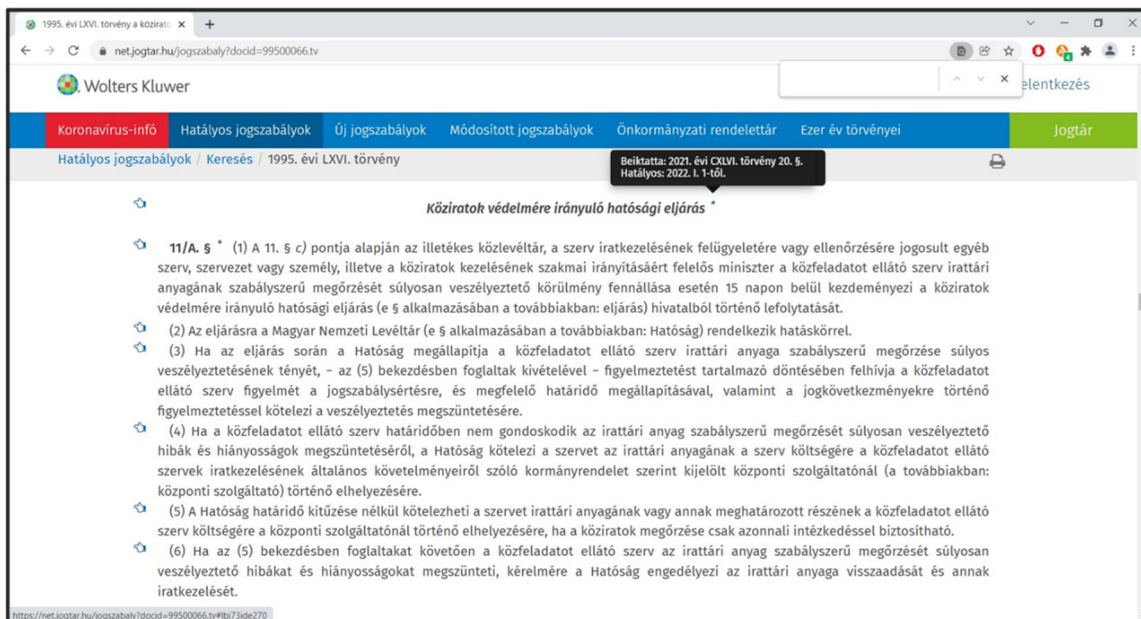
1995. évi LXVI. törvény a közirato ×

net.jogtar.hu/jogszabaly?docid=99500066.tv

Wolters Kluwer

elentkezés

Koronavírus-infó Hatályos jogszabályok Új jogszabályok Módosított jogszabályok Önkormányzati rendelettár Ezer év törvényei Jogtár

Hatályos jogszabályok / Keresés / 1995. évi LXVI. törvény

Beiktatta: 2021. évi CXLVI. törvény 20. §. Hatályos: 2022. I. 1-től.

Köziratok védelmére irányuló hatósági eljárás *

11/A. § * (1) A 11. § c) pontja alapján az illetékes közlevéltár, a szerv iratkezelésének felügyeletére vagy ellenőrzésére jogosult egyéb szerv, szervezet vagy személy, illetve a köziratok kezelésének szakmai irányításáért felelős miniszter a közfeladatot ellátó szerv irattári anyagának szabályszerű megőrzését súlyosan veszélyeztető körülmény fennállása esetén 15 napon belül kezdeményezi a köziratok védelmére irányuló hatósági eljárás (e § alkalmazásában a továbbiakban: eljárás) hivatalból történő lefolytatását.

(2) Az eljárásra a Magyar Nemzeti Levéltár (e § alkalmazásában a továbbiakban: Hatóság) rendelkezik hatáskörrel.

(3) Ha az eljárás során a Hatóság megállapítja a közfeladatot ellátó szerv irattári anyaga szabályszerű megőrzése súlyos veszélyeztetésének tényét, – az (5) bekezdésben foglaltak kivételével – figyelmeztetést tartalmazó döntésében felhívja a közfeladatot ellátó szerv figyelmét a jogszabálysértésre, és megfelelő határidő megállapításával, valamint a jogkövetkezményekre történő figyelmeztetéssel kötelezi a veszélyeztetés megszüntetésére.

(4) Ha a közfeladatot ellátó szerv határidőben nem gondoskodik az irattári anyag szabályszerű megőrzését súlyosan veszélyeztető hibák és hiányosságok megszüntetéséről, a Hatóság kötelezi a szervet az irattári anyagának a szerv költségére a közfeladatot ellátó szervek iratkezelésének általános követelményeiről szóló kormányrendelet szerint kijelölt központi szolgáltatónál (a továbbiakban: központi szolgáltató) történő elhelyezésére.

(5) A Hatóság határidő kitűzése nélkül kötelezheti a szervet irattári anyagának vagy annak meghatározott részének a közfeladatot ellátó szerv költségére a központi szolgáltatónál történő elhelyezésére, ha a köziratok megőrzése csak azonnali intézkedéssel biztosítható.

(6) Ha az (5) bekezdésben foglaltakat követően a közfeladatot ellátó szerv az irattári anyag szabályszerű megőrzését súlyosan veszélyeztető hibákat és hiányosságokat megszünteti, kérelmére a Hatóság engedélyezi az irattári anyaga visszaadását és annak iratkezelését.

https://net.jogtar.hu/jogszabaly?docid=99500066.tv#lbj73ide270